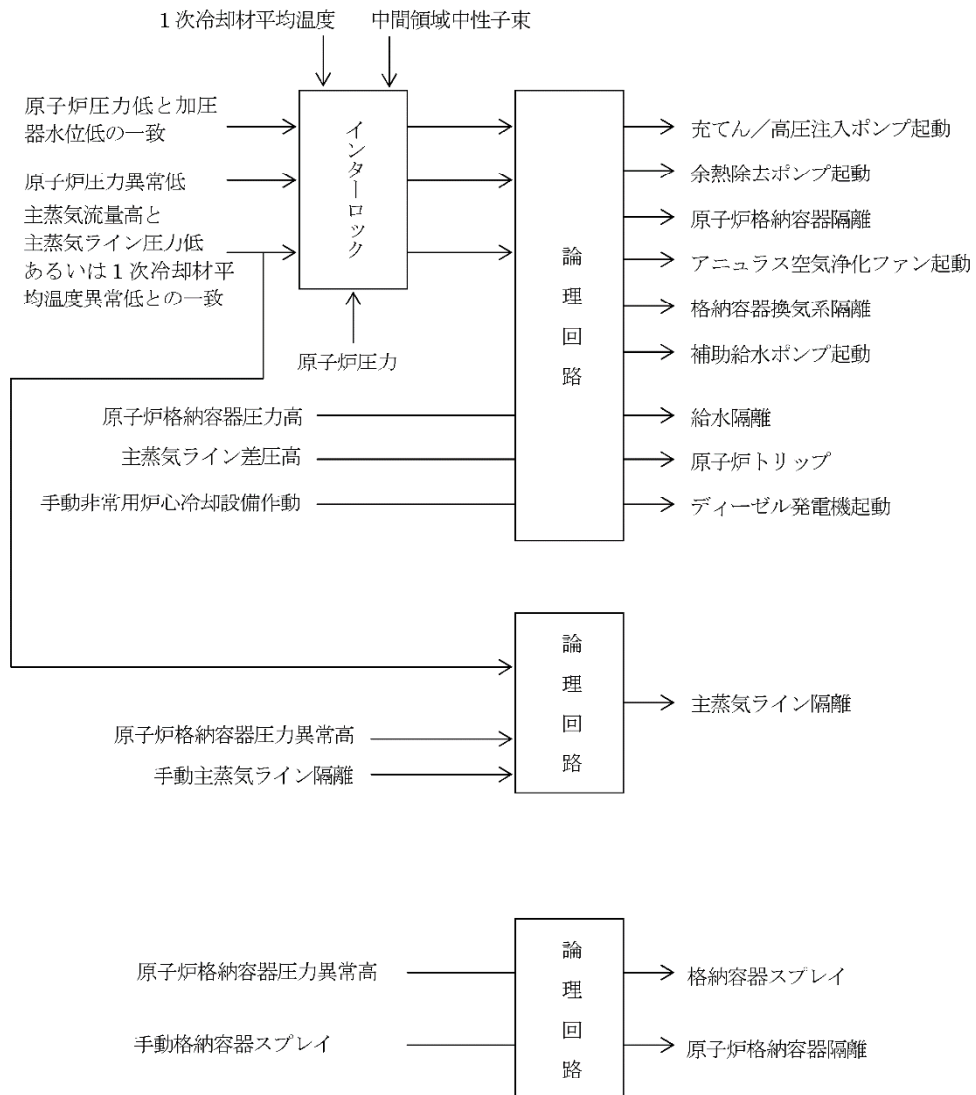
1次冷却材平均温度
中間領域中性子束

原子炉圧力低と加圧器水位低の一致

原子炉圧力異常低

主蒸気流量高と主蒸気ライン圧力低あるいは1次冷却材平均温度異常低との一致

インターロック

原子炉圧力

原子炉格納容器圧力高

主蒸気ライン差圧高

手動非常用炉心冷却設備作動

論理回路

充てん/高圧注入ポンプ起動

余熱除去ポンプ起動

原子炉格納容器隔離

アニュラス空気浄化ファン起動

格納容器換気系隔離

補助給水ポンプ起動

給水隔離

原子炉トリップ

ディーゼル発電機起動

原子炉格納容器圧力異常高

手動主蒸気ライン隔離

論理回路

主蒸気ライン隔離

原子炉格納容器圧力異常高

手動格納容器スプレイ

論理回路

格納容器スプレイ

原子炉格納容器隔離